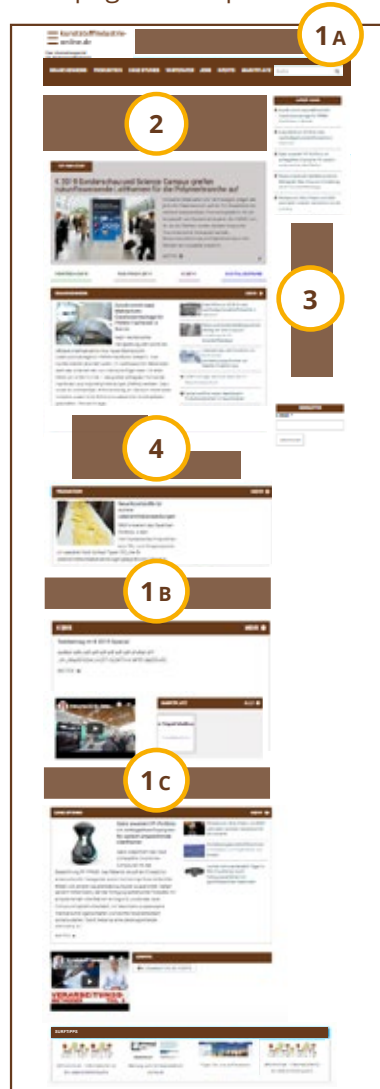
1A

2

3

4

1B

1C

K 2019 Sonderschau und Science Campus greifen Zukunftsweisende Lösungsansätze für die Polymerbranche auf

Branchennews

Produkte

K 2019

Marktplatz

Case Studies

Surftipps

Newsletter

Anmelden